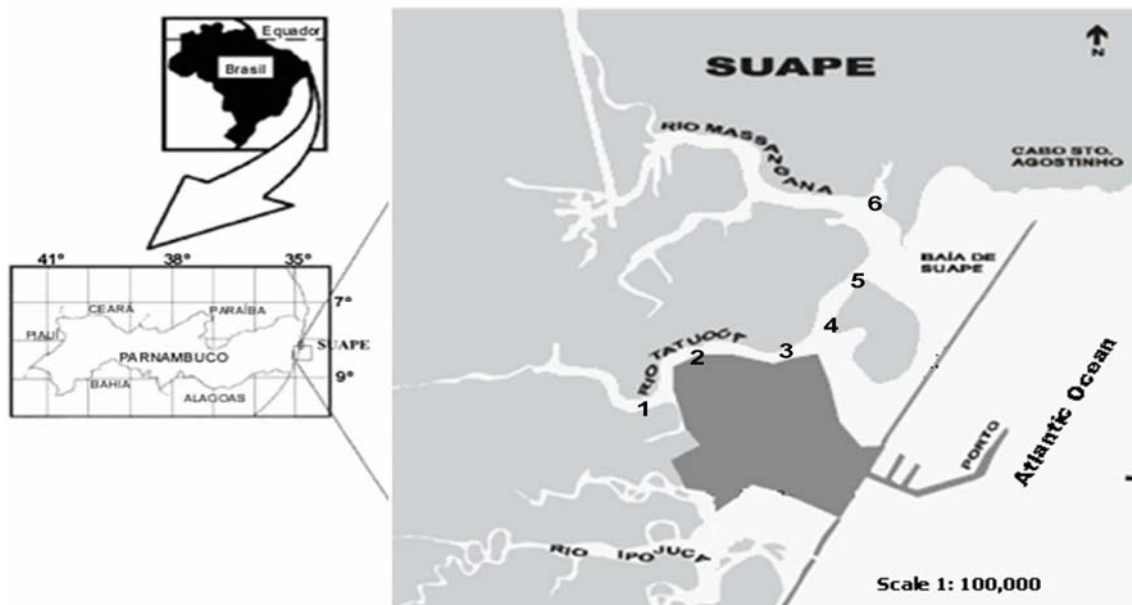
Equador

Brasil

41° 38° 35°

7°

9°

CEARÁ

PARAÍBA

PIAUÍ

PARNAMBUCO

SUAPE

BAHIA

ALAGOAS

SUAPE

N

RIO MASSANGANA

CABO STO. AGOSTINHO

6

BAÍA DE SUAPE

5

4

RIO TATUOCA

2

3

1

PORTO

Atlantic Ocean

RIO IPOJUCA

Scale 1: 100,000